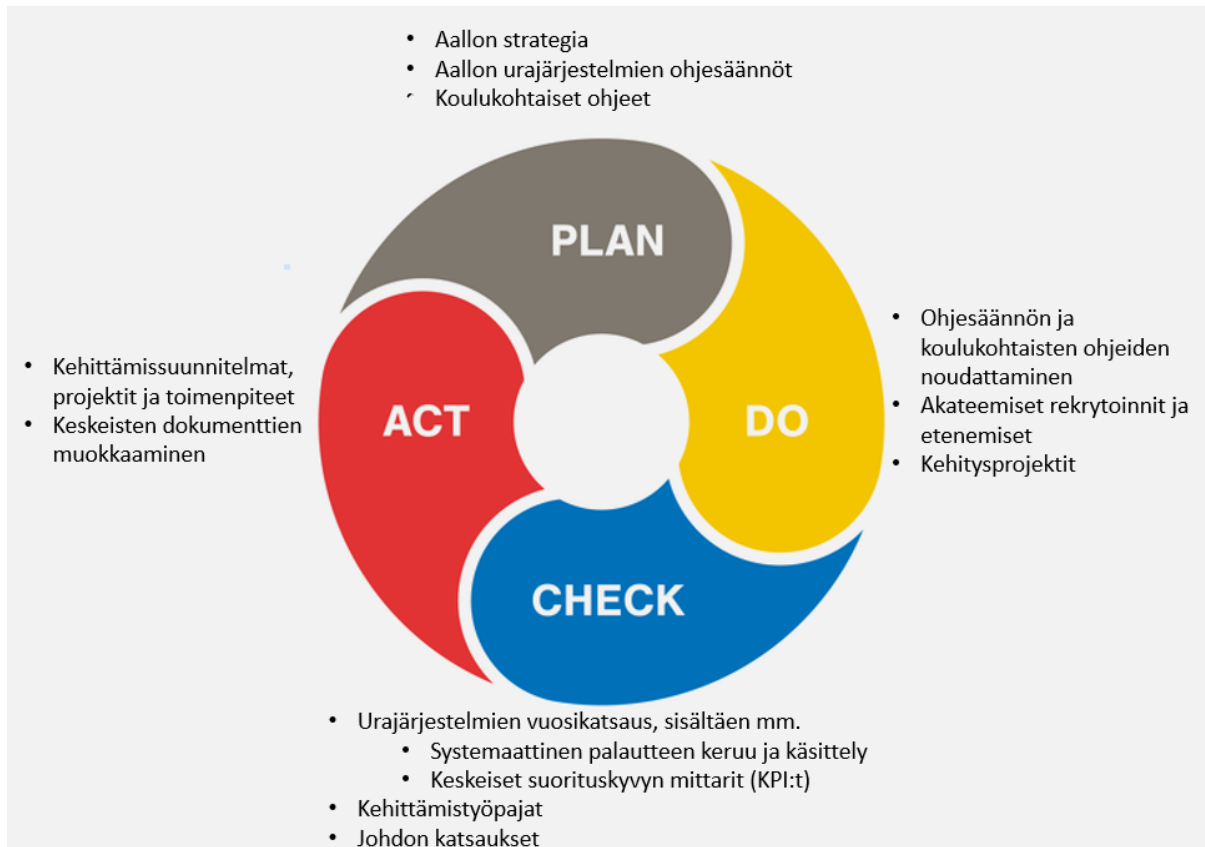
- Aallon strategia
- Aallon urajärjestelmien ohjesäännöt
- Koulukohtaiset ohjeet

PLAN

- Ohjesäännön ja koulukohtaisten ohjeiden noudattaminen
- Akateemiset rekrytoinnit ja etenemiset
- Kehitysprojektit

DO

CHECK

- Urajärjestelmien vuosikatsaus, sisältäen mm.
  - Systemaattinen palautteen keruu ja käsittely
  - Keskeiset suorituskyvyn mittarit (KPI:t)
- Kehittämistyöpajat
- Johdon katsaukset

ACT

- Kehittämissuunnitelmat, projektit ja toimenpiteet
- Keskeisten dokumenttien muokkaaminen